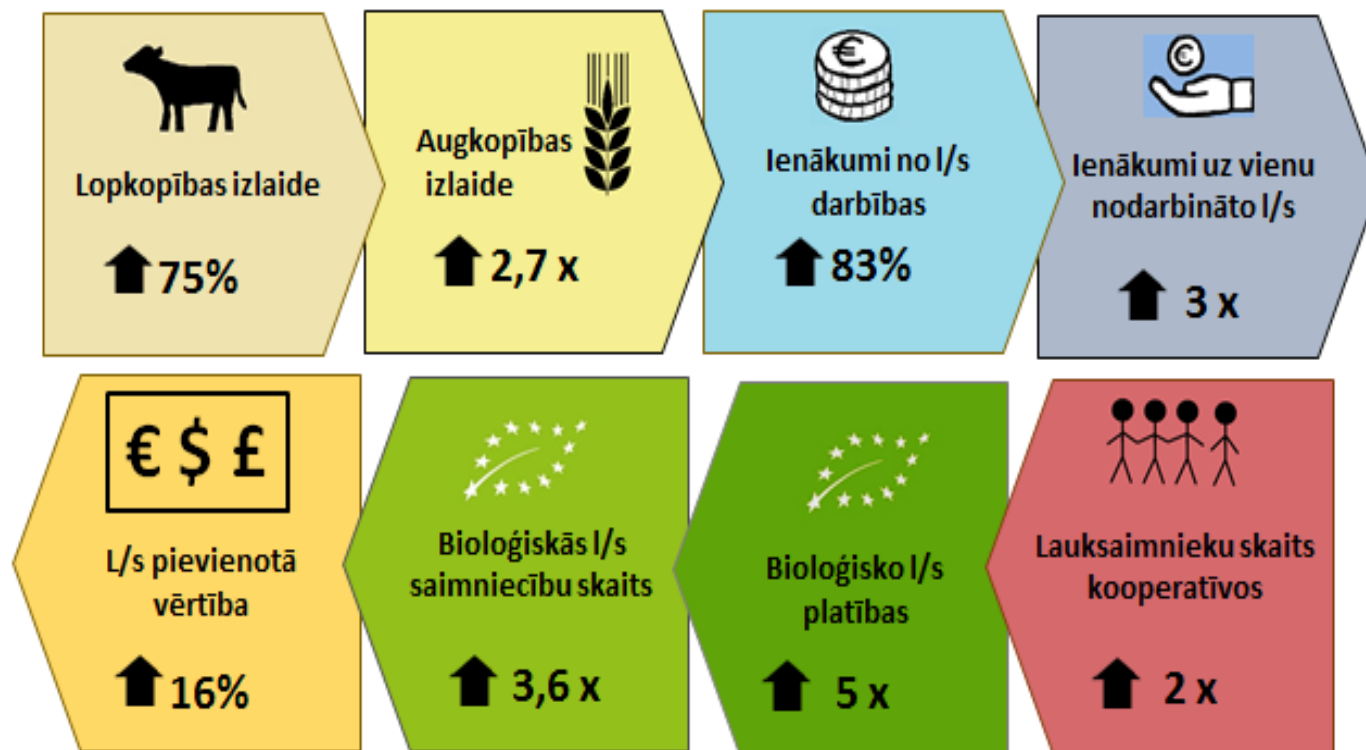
Lopkopības izlaide

75%

Augkopības izlaide

2,7 x

Ienākumi no l/s darbības

83%

Ienākumi uz vienu nodarbināto l/s

3 x

Lauksaimnieku skaits kooperatīvos

2 x

Bioloģisko l/s platības

5 x

Bioloģiskās l/s saimniecību skaits

3,6 x

€ $ £

L/s pievienotā vērtība

16%